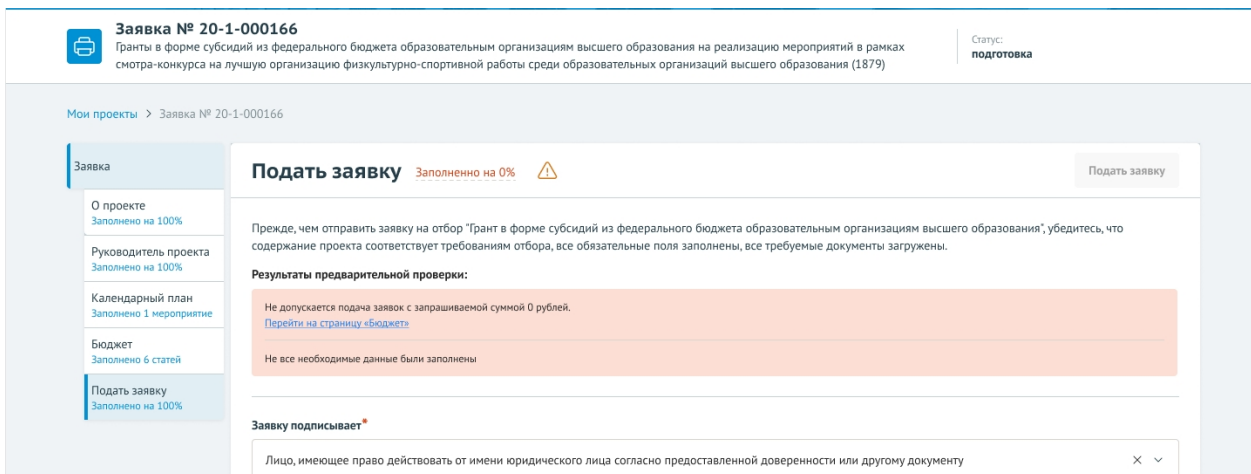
Заявка № 20-1-000166
Гранты в форме субсидий из федерального бюджета образовательным организациям высшего образования на реализацию мероприятий в рамках смотра-конкурса на лучшую организацию физкультурно-спортивной работы среди образовательных организаций высшего образования (1879)

Статус:
подготовка

Мои проекты > Заявка № 20-1-000166

Заявка

О проекте
Заполнено на 100%

Руководитель проекта
Заполнено на 100%

Календарный план
Заполнено 1 мероприятие

Бюджет
Заполнено 6 статей

Подать заявку
Заполнено на 100%

Подать заявку Заполненно на 0%

Подать заявку

Прежде, чем отправить заявку на отбор "Грант в форме субсидий из федерального бюджета образовательным организациям высшего образования", убедитесь, что содержание проекта соответствует требованиям отбора, все обязательные поля заполнены, все требуемые документы загружены.

Результаты предварительной проверки:

Не допускается подача заявок с запрашиваемой суммой 0 рублей.
Перейти на страницу «Бюджет»

Не все необходимые данные были заполнены

Заявку подписывает*

Лицо, имеющее право действовать от имени юридического лица согласно предоставленной доверенности или другому документу